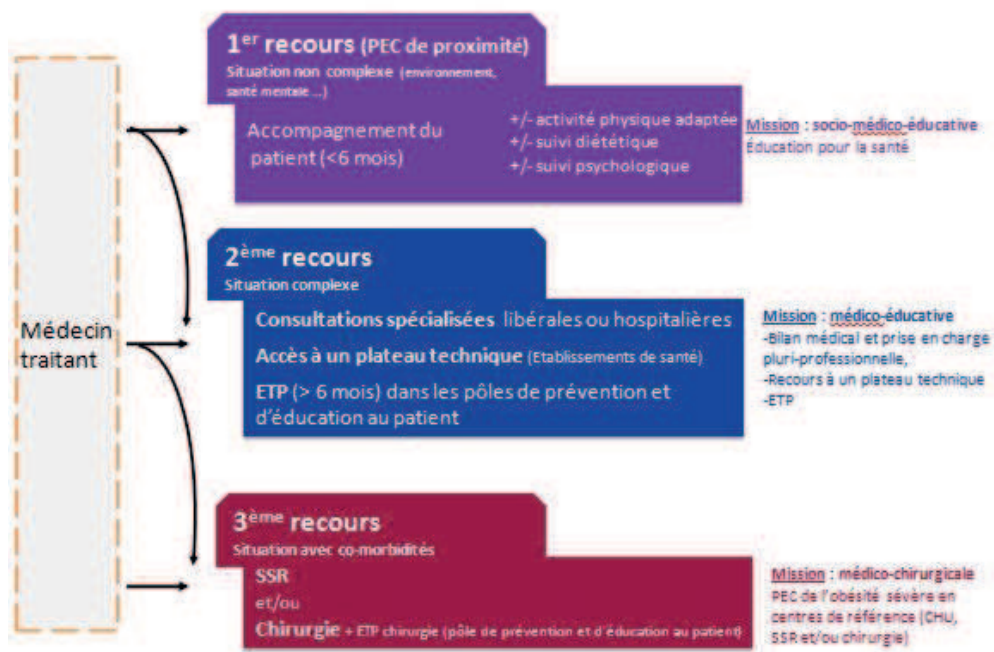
Médecin traitant

1$^{er}$ recours (PEC de proximité)
Situation non complexe (environnement, santé mentale ...)

Accompagnement du patient (<6 mois)

+/- activité physique adaptée
+/- suivi diététique
+/- suivi psychologique

Mission : socio-médico-éducative
Éducation pour la santé

2$^{ème}$ recours
Situation complexe

Consultations spécialisées libérales ou hospitalières
Accès à un plateau technique (Etablissements de santé)
ETP (> 6 mois) dans les pôles de prévention et d'éducation au patient

Mission : médico-éducative
-Bilan médical et prise en charge pluri-professionnelle,
-Recours à un plateau technique
-ETP

3$^{ème}$ recours
Situation avec co-morbidités

SSR
et/ou
Chirurgie + ETP chirurgie (pôle de prévention et d'éducation au patient)

Mission : médico-chirurgicale
PEC de l'obésité sévère en centres de référence (CHU, SSR et/ou chirurgie)